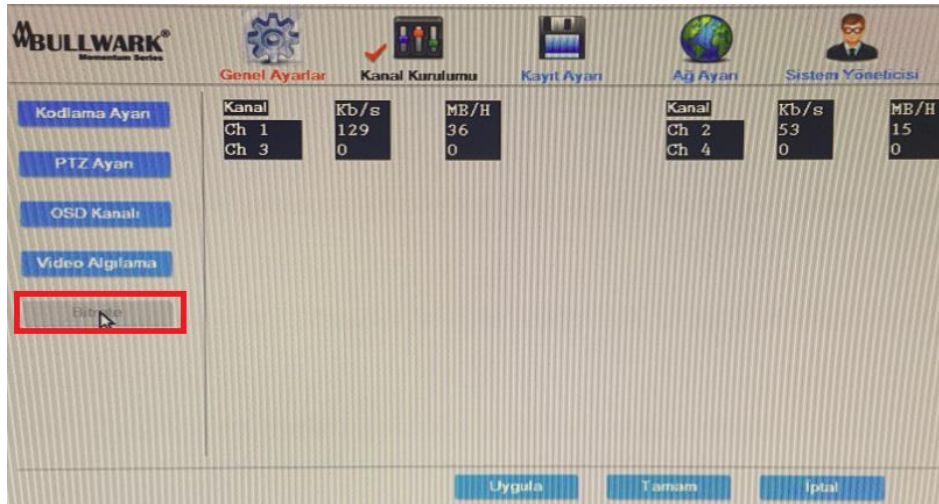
BULLWARK®
Momentum Series

Genel Ayarlar
Kanal Kurulumu
Kayıt Ayarı
Ağ Ayarı
Sistem Yöneticisi

Kodlama Ayarı
PTZ Ayarı
OSD Kanalı
Video Algılama
Bitrate

| Kanal | Kb/s | MB/H |
|---|---|---|
| Ch 1 | 129 | 36 |
| Ch 3 | 0 | 0 |

| Kanal | Kb/s | MB/H |
|---|---|---|
| Ch 2 | 53 | 15 |
| Ch 4 | 0 | 0 |

Uygula
Tamam
İptal